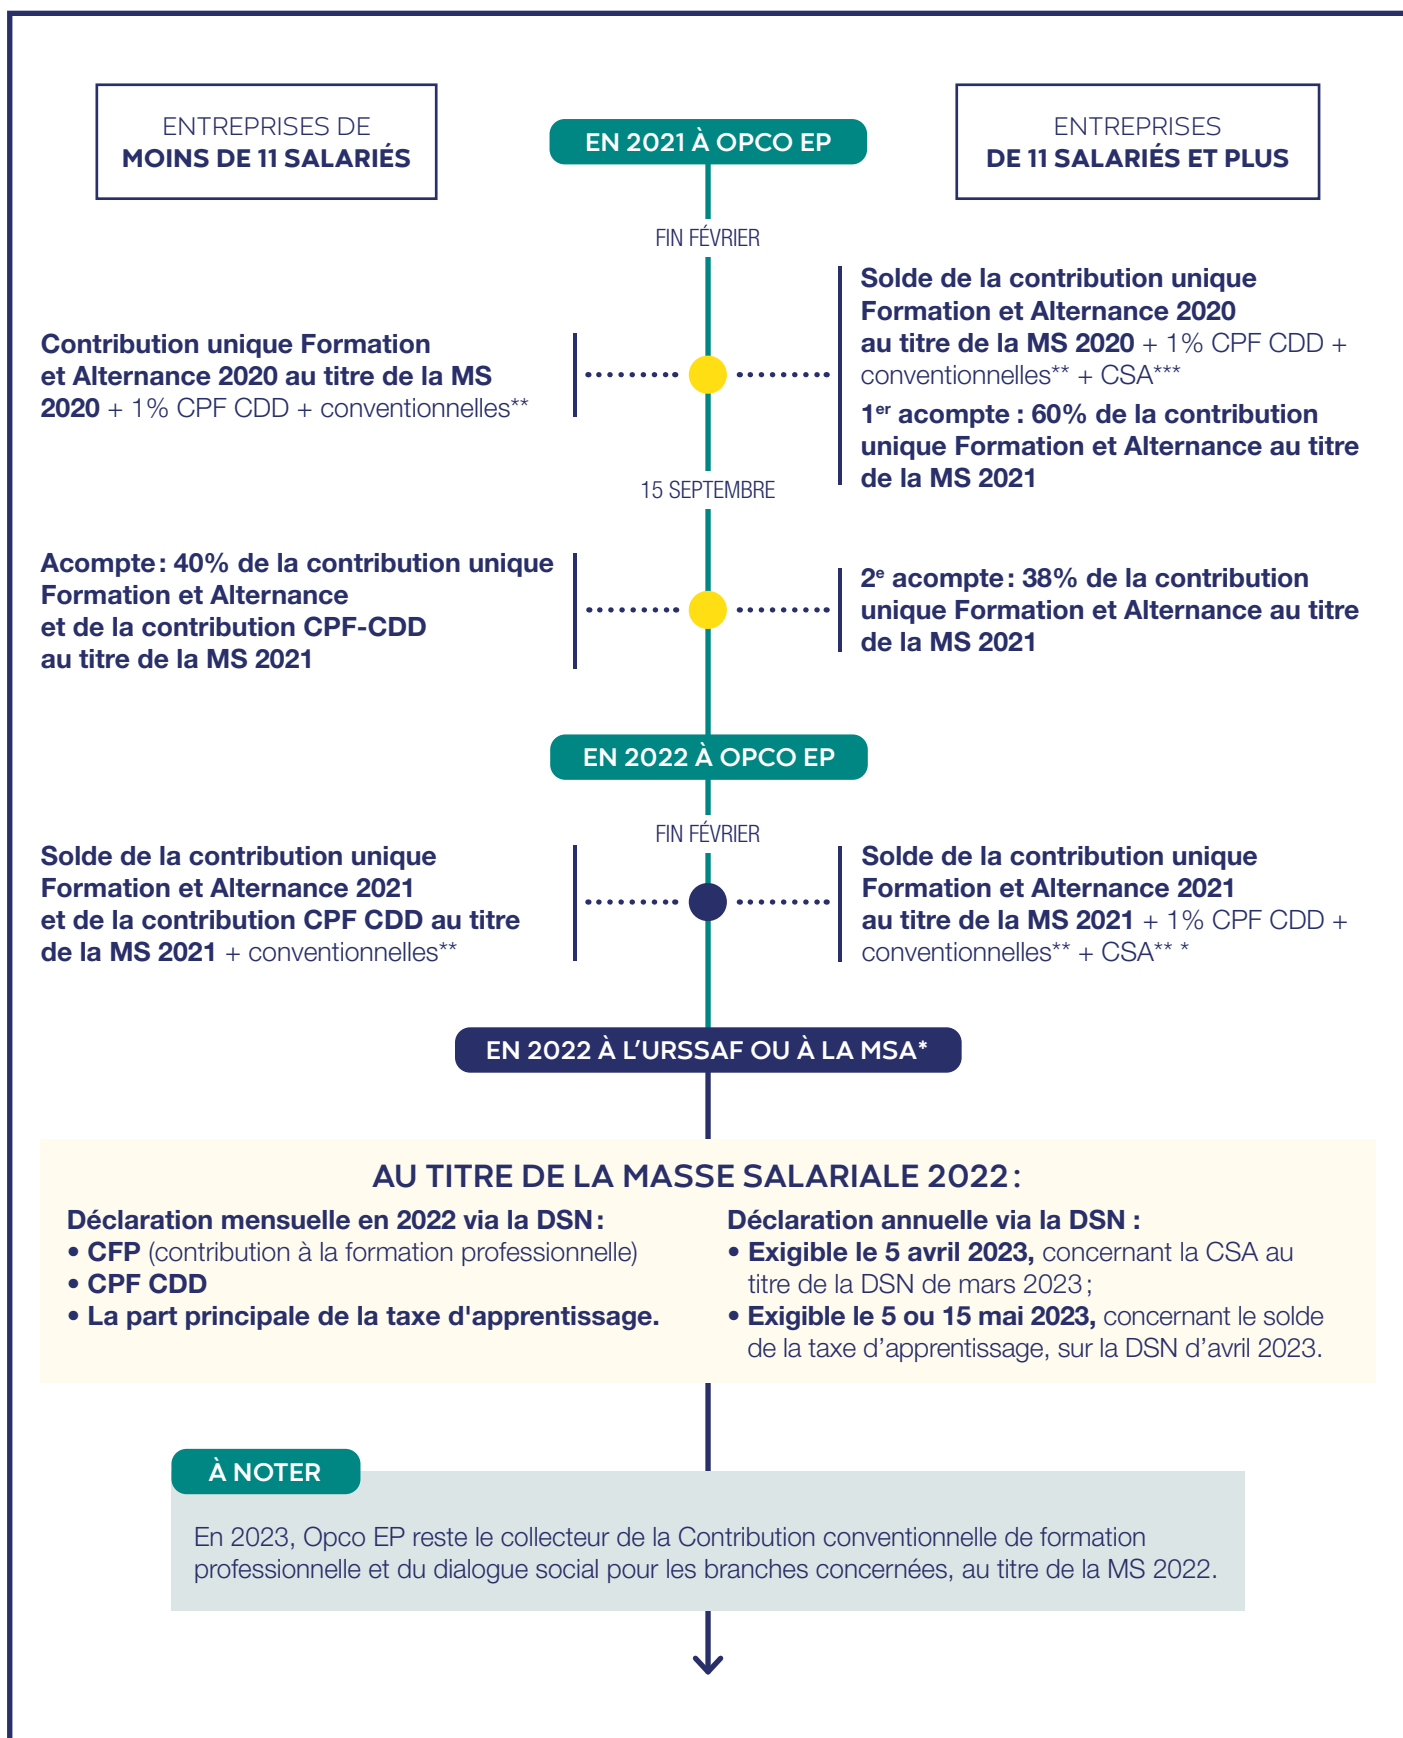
ENTREPRISES DE
MOINS DE 11 SALARIÉS

EN 2021 À OPCO EP

ENTREPRISES
DE 11 SALARIÉS ET PLUS

FIN FÉVRIER

Contribution unique Formation et Alternance 2020 au titre de la MS 2020 + 1% CPF CDD + conventionnelles**

Solde de la contribution unique Formation et Alternance 2020 au titre de la MS 2020 + 1% CPF CDD + conventionnelles** + CSA***

1$^{er}$ acompte : 60% de la contribution unique Formation et Alternance au titre de la MS 2021

15 SEPTEMBRE

Acompte : 40% de la contribution unique Formation et Alternance et de la contribution CPF-CDD au titre de la MS 2021

2$^{e}$ acompte : 38% de la contribution unique Formation et Alternance au titre de la MS 2021

EN 2022 À OPCO EP

FIN FÉVRIER

Solde de la contribution unique Formation et Alternance 2021 et de la contribution CPF CDD au titre de la MS 2021 + conventionnelles**

Solde de la contribution unique Formation et Alternance 2021 au titre de la MS 2021 + 1% CPF CDD + conventionnelles** + CSA** *

EN 2022 À L'URSSAF OU À LA MSA*

AU TITRE DE LA MASSE SALARIALE 2022 :

Déclaration mensuelle en 2022 via la DSN :
• CFP (contribution à la formation professionnelle)
• CPF CDD
• La part principale de la taxe d'apprentissage.

Déclaration annuelle via la DSN :
• Exigible le 5 avril 2023, concernant la CSA au titre de la DSN de mars 2023 ;
• Exigible le 5 ou 15 mai 2023, concernant le solde de la taxe d'apprentissage, sur la DSN d'avril 2023.

À NOTER

En 2023, Opco EP reste le collecteur de la Contribution conventionnelle de formation professionnelle et du dialogue social pour les branches concernées, au titre de la MS 2022.